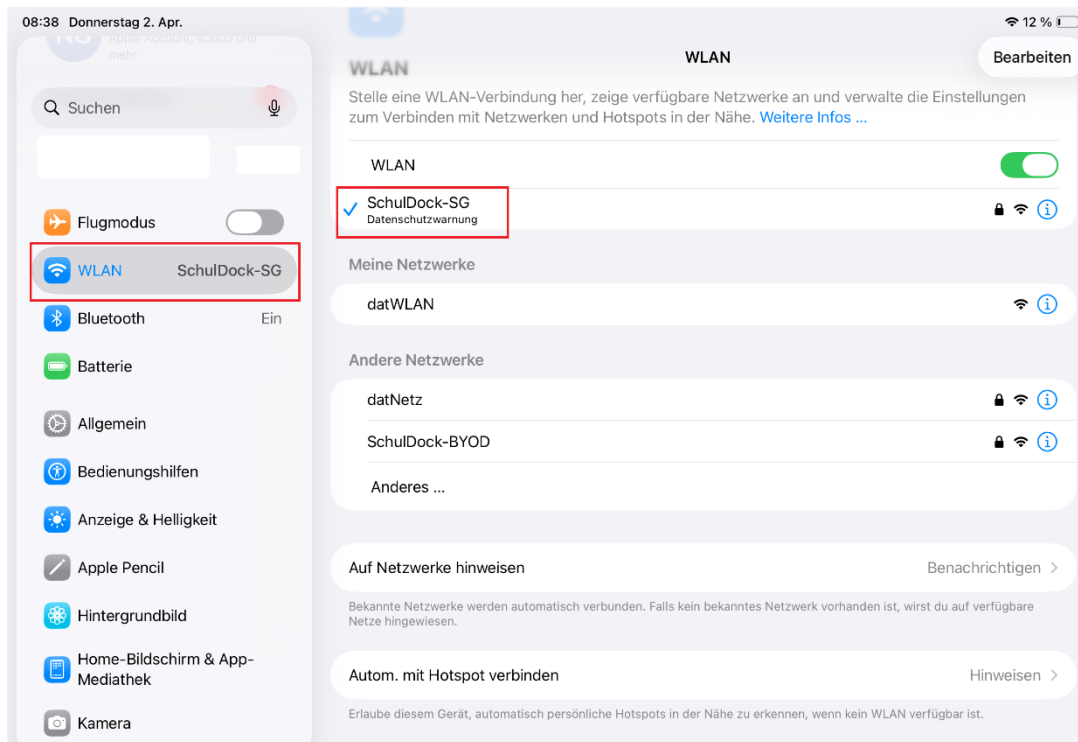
08:38 Donnerstag 2. Apr.

12 %

NU Apple Account, iCloud und mehr

Q Suchen

Flugmodus

WLAN SchulDock-SG

Bluetooth Ein

Batterie

Allgemein

Bedienungshilfen

Anzeige & Helligkeit

Apple Pencil

Hintergrundbild

Home-Bildschirm & App-Mediathek

Kamera

WLAN

Bearbeiten

WLAN

Stelle eine WLAN-Verbindung her, zeige verfügbare Netzwerke an und verwalte die Einstellungen zum Verbinden mit Netzwerken und Hotspots in der Nähe. Weitere Infos ...

WLAN

SchulDock-SG
Datenschutzwarnung

Meine Netzwerke

datWLAN

Andere Netzwerke

datNetz

SchulDock-BYOD

Anderes ...

Auf Netzwerke hinweisen Benachrichtigen

Bekannte Netzwerke werden automatisch verbunden. Falls kein bekanntes Netzwerk vorhanden ist, wirst du auf verfügbare Netze hingewiesen.

Autom. mit Hotspot verbinden Hinweisen

Erlaube diesem Gerät, automatisch persönliche Hotspots in der Nähe zu erkennen, wenn kein WLAN verfügbar ist.